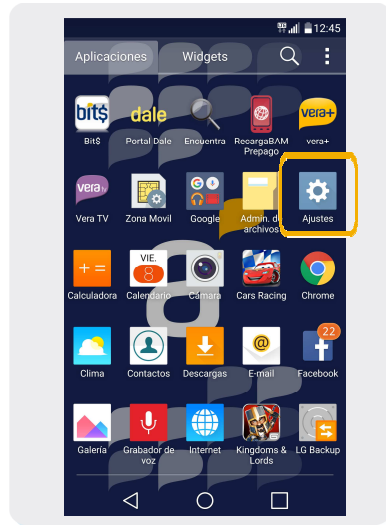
12:45

Aplicaciones
Widgets

bit$
Bit$

dale
Portal Dale

Encuentra

RecargaBAM Prepago

vera+
vera+

vera
Vera TV

Zona Movil

Google

Admin. de archivos

Ajustes

Calculadora

VIE.
8
Calendario

Cámara

Cars Racing

Chrome

Clima

Contactos

Descargas

E-mail

22
Facebook

Galería

Grabador de voz

Internet

Kingdoms & Lords

LG Backup